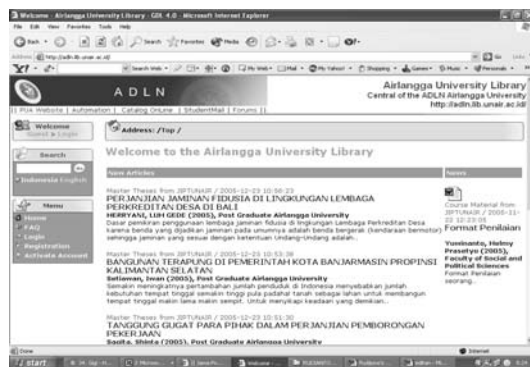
Welcome · Airlangga University Library · GDL 4.0 · Microsoft Internet Explorer

File Edit View Favorites Tools Help

Back · Search Favorites Media

Address http://adln.lib.unair.ac.id/

ADLN

Airlangga University Library
Central of the ADLN Airlangga University
http://adln.lib.unair.ac.id/

|| PUK Website | Automation | Catalog OnLine | StudentMail | Forums ||

Welcome
Search
Indonesia English
Menu
Home
FAQ
Login
Registration
Activate Account

Address: /Top /

Welcome to the Airlangga University Library

New Articles

Master Theses from JIPTUNAIR / 2005-12-23 10:56:23
PERJANJIAN JAMINAN FIDUSIA DI LINGKUNGAN LEMBAGA PERKREDITAN DESA DI BALI
HERRYANI, LUH GEDE (2005), Post Graduate Airlangga University
Dasar pemikiran penggunaan lembaga jaminan fidusia di lingkungan Lembaga Perkreditan Desa karena benda yang dijadikan jaminan pada umumnya adalah benda bergerak (kendaraan bermotor) sehingga jaminan yang sesuai dengan ketentuan Undang-Undang adalah...

Master Theses from JIPTUNAIR / 2005-12-23 10:53:38
PEMBANGUNAN TERPADU DI PEMERINTAH KOTA BANJARMASIN PROPINSI KALIMANTAN SELATAN
Setiawan, Iwan (2005), Post Graduate Airlangga University
Semakin meningkatnya pertambahan jumlah penduduk di Indonesia menyebabkan jumlah kebutuhan tempat tinggal semakin tinggi pula padahal tanah sebagai lahan untuk membangun tempat tinggal makin lama makin sempit. Untuk menyikapi keadaan yang demikian...

Master Theses from JIPTUNAIR / 2005-12-23 10:51:30
TANGGUNG GUGAT PARA PIHAK DALAM PERJANJIAN PEMBORONGAN PEKERJAAN
Saolta, Shinta (2005), Post Graduate Airlangga University

News

Course Material from JIPTUNAIR / 2005-11-22 12:23:01
Format Penilaian

Yuninanto, Helmy Prasetyo (2005), Faculty of Social and Political Sciences
Format Penilaian seorang...

Done
Internet
start